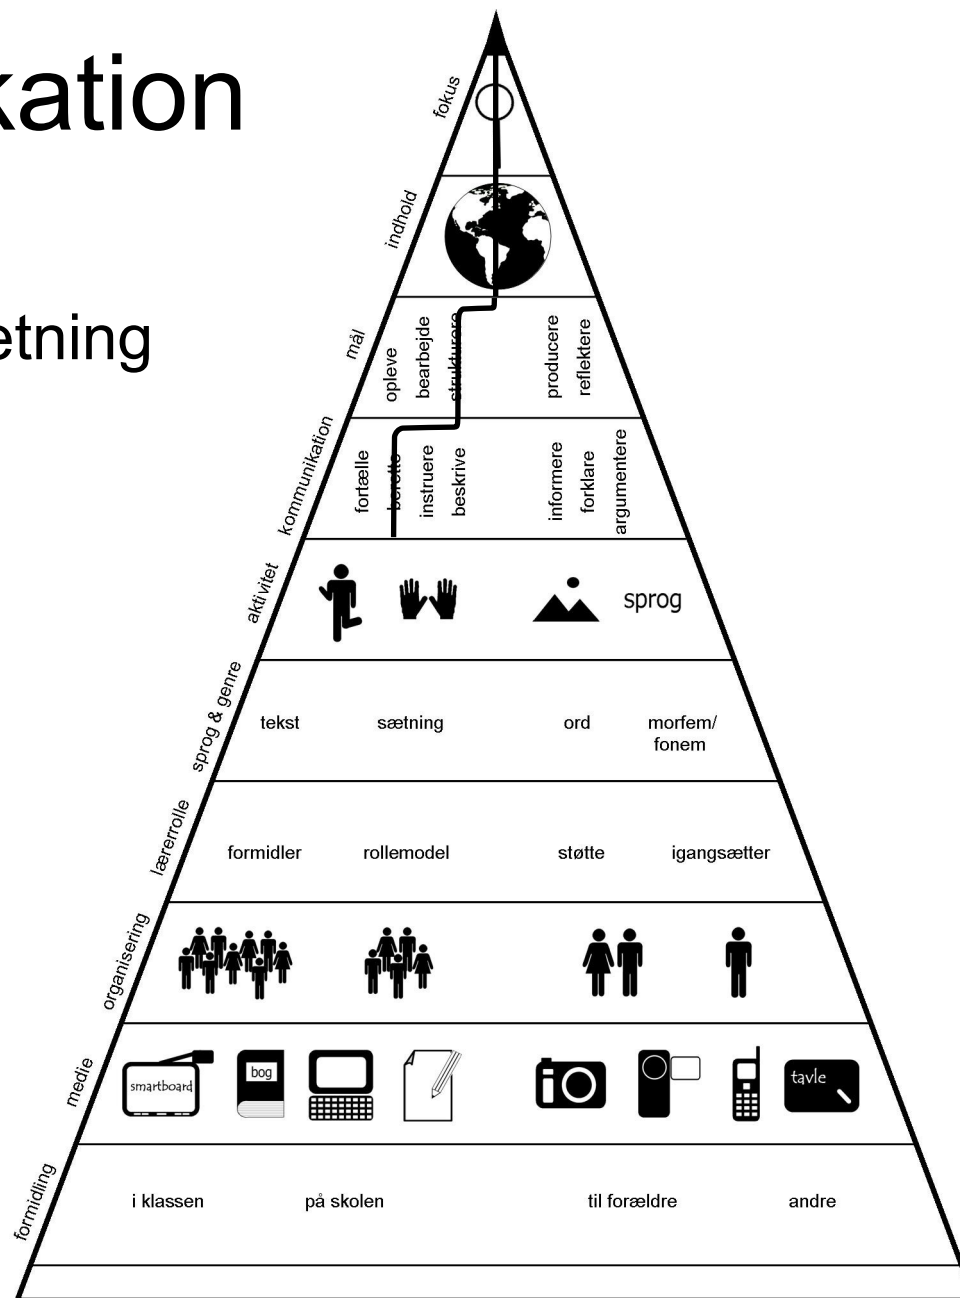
kation

etning

fokus

indhold

mål

opleve
bearbejde
strukturere
producere
reflektere

kommunikation

fortælle
berette
instruere
beskrive
informere
forklare
argumentere

aktivitet

sprog

sprog & genre

tekst
sætning
ord
morfem/ fonem

lærerrolle

formidler
rollemodel
støtte
igangsætter

organisering

medie

smartboard
bog
tavle

formidling

i klassen
på skolen
til forældre
andre